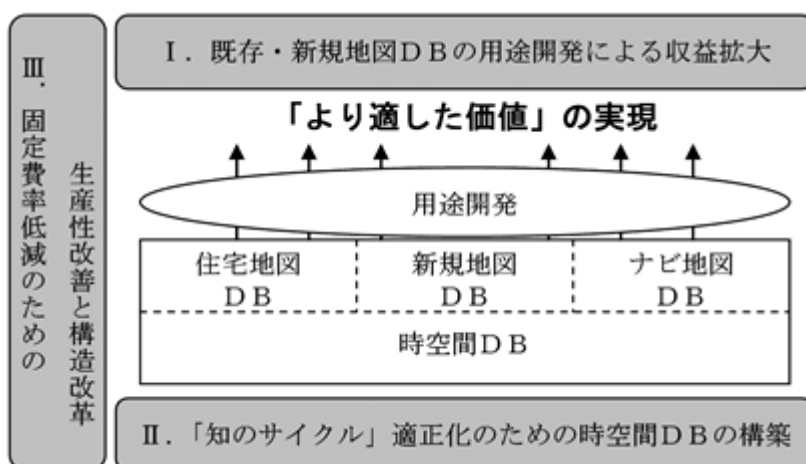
Ⅲ. 固定費率低減のための 生産性改善と構造改革

Ⅰ. 既存・新規地図ＤＢの用途開発による収益拡大

「より適した価値」の実現

用途開発

| 住宅地図 ＤＢ | 新規地図 ＤＢ | ナビ地図 ＤＢ |
|---|---|---|
| 時空間ＤＢ | | |

Ⅱ. 「知のサイクル」適正化のための時空間ＤＢの構築